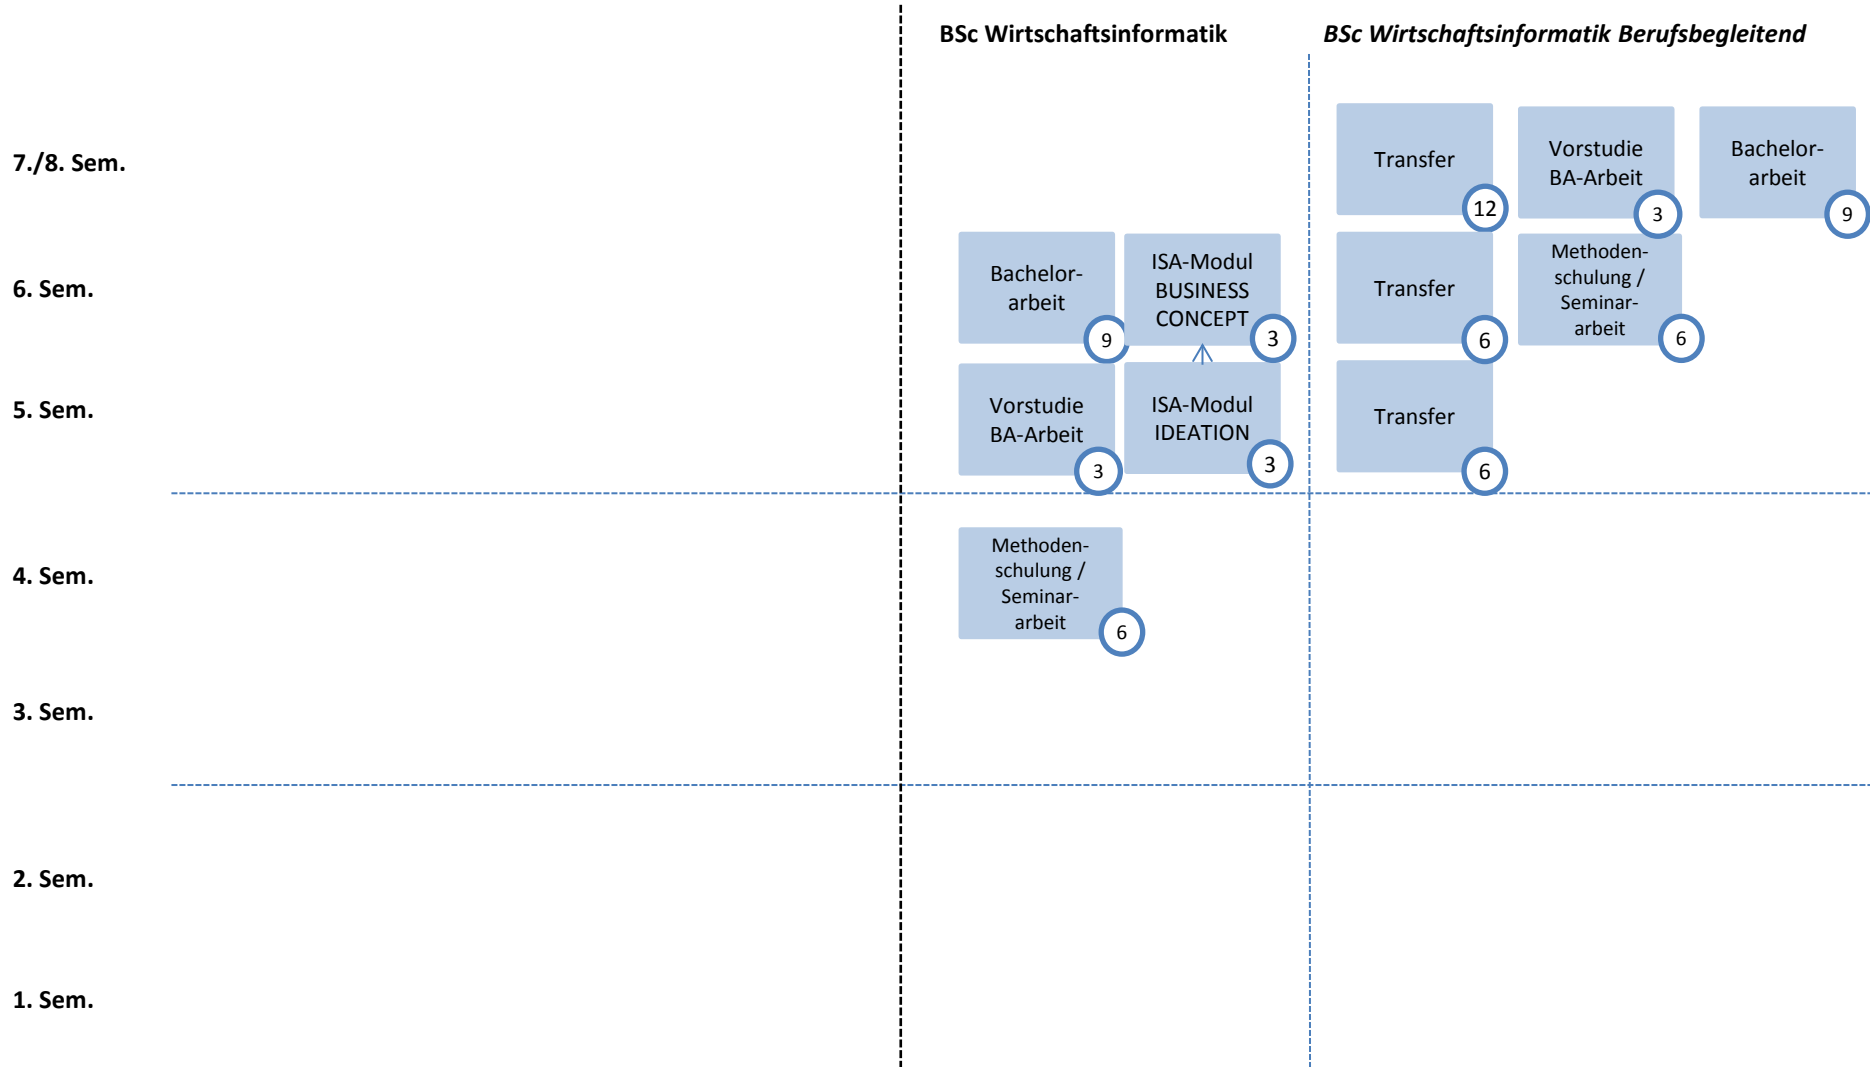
BSc Wirtschaftsinformatik

*BSc Wirtschaftsinformatik Berufsbegleitend*

7./8. Sem.

Transfer 12

Vorstudie BA-Arbeit 3

Bachelorarbeit 9

6. Sem.

Bachelorarbeit 9

ISA-Modul BUSINESS CONCEPT 3

Transfer 6

Methodenschulung / Seminararbeit 6

5. Sem.

Vorstudie BA-Arbeit 3

ISA-Modul IDEATION 3

Transfer 6

4. Sem.

Methodenschulung / Seminararbeit 6

3. Sem.

2. Sem.

1. Sem.